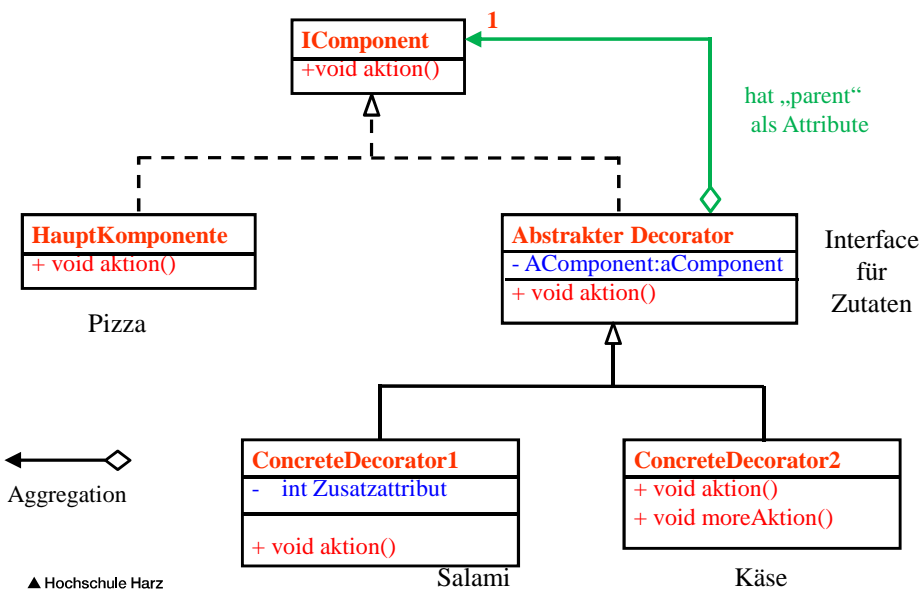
IComponent
+void aktion()

1

hat „parent“ als Attribute

HauptKomponente
+ void aktion()

Pizza

Abstrakter Decorator
- AComponent:aComponent
+ void aktion()

Interface für Zutaten

ConcreteDecorator1
- int Zusatzattribut
+ void aktion()

Salami

ConcreteDecorator2
+ void aktion()
+ void moreAktion()

Käse

Aggregation

Hochschule Harz